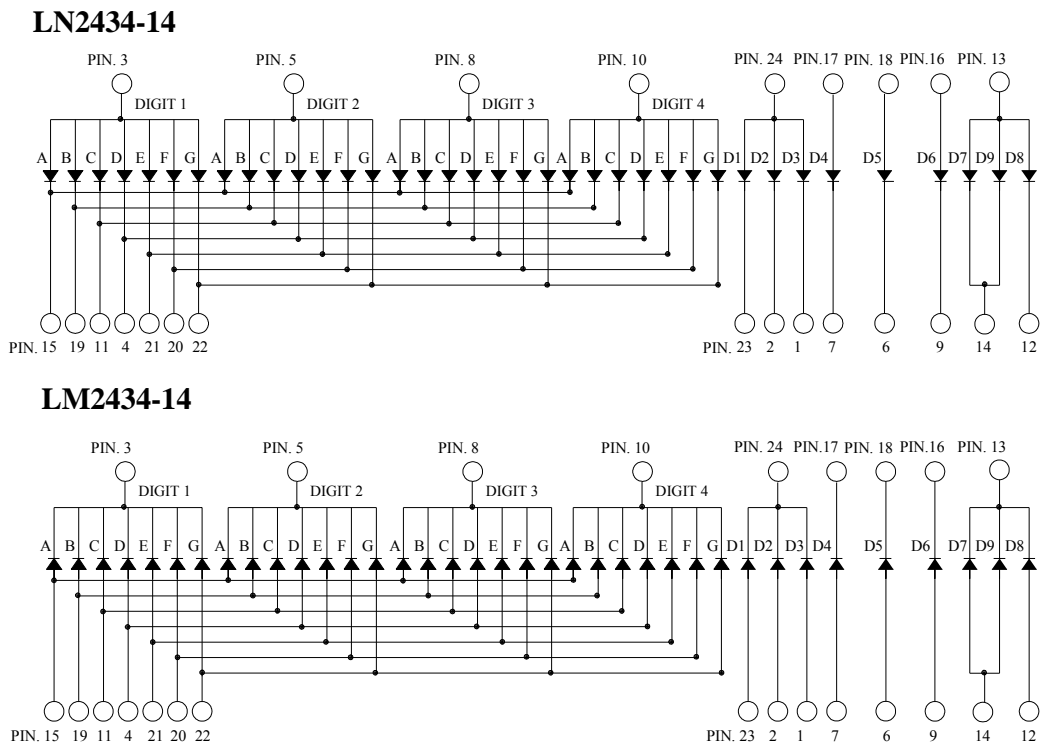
LN2434-14

PIN. 3 PIN. 5 PIN. 8 PIN. 10 PIN. 24 PIN.17 PIN. 18 PIN.16 PIN. 13

DIGIT 1 DIGIT 2 DIGIT 3 DIGIT 4

A B C D E F G A B C D E F G A B C D E F G A B C D E F G D1 D2 D3 D4 D5 D6 D7 D9 D8

PIN. 15 19 11 4 21 20 22 PIN. 23 2 1 7 6 9 14 12

LM2434-14

PIN. 3 PIN. 5 PIN. 8 PIN. 10 PIN. 24 PIN.17 PIN. 18 PIN.16 PIN. 13

DIGIT 1 DIGIT 2 DIGIT 3 DIGIT 4

A B C D E F G A B C D E F G A B C D E F G A B C D E F G D1 D2 D3 D4 D5 D6 D7 D9 D8

PIN. 15 19 11 4 21 20 22 PIN. 23 2 1 7 6 9 14 12